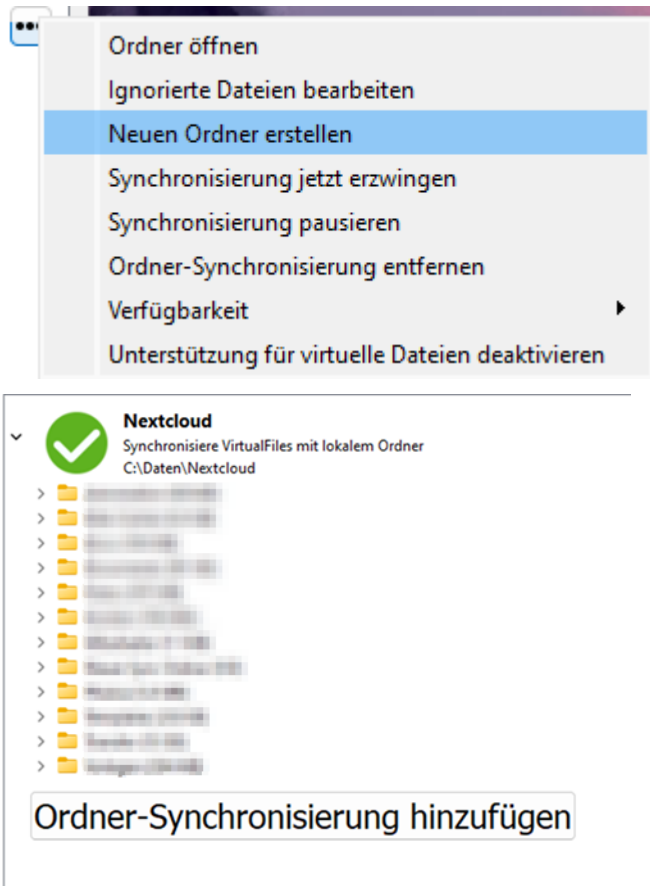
•••

Ordner öffnen
Ignorierte Dateien bearbeiten
Neuen Ordner erstellen
Synchronisierung jetzt erzwingen
Synchronisierung pausieren
Ordner-Synchronisierung entfernen
Verfügbarkeit
Unterstützung für virtuelle Dateien deaktivieren

Nextcloud
Synchronisiere VirtualFiles mit lokalem Ordner
C:\Daten\Nextcloud

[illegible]
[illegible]
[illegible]
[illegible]
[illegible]
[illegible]
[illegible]
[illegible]
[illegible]
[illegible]
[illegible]
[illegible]

Ordner-Synchronisierung hinzufügen